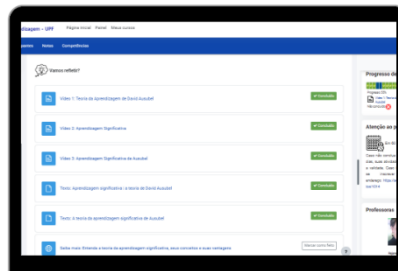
dizagem - UFF Página inicial Painel Meus cursos

entes Notas Competências

Vamos refletir?

Vídeo 1: Teoria da Aprendizagem de David Ausubel ✓ Concluído

Vídeo 2: Aprendizagem Significativa ✓ Concluído

Vídeo 3: Aprendizagem Significativa de Ausubel ✓ Concluído

Texto: Aprendizagem significativa: a teoria de David Ausubel ✓ Concluído

Texto: A teoria da aprendizagem de Ausubel ✓ Concluído

Saiba mais: Entenda a teoria da aprendizagem significativa, seus conceitos e suas vantagens Marcar como feito

Progresso do

Atenção ao p

Professora